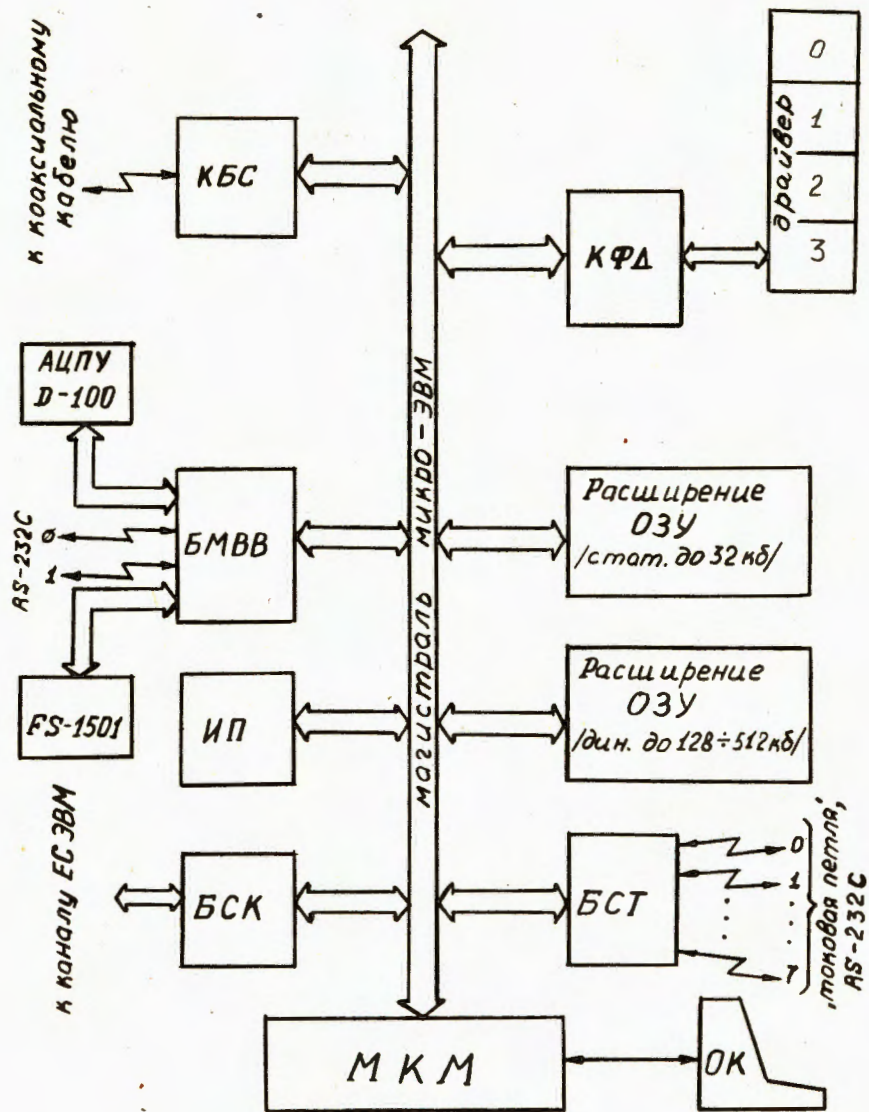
к коаксиальному кабелю

КБС

магистраль микро - ЭВМ

драйвер

0

1

2

3

КФД

АЦПУ D-100

RS-232C

0

1

БМВВ

Расширение ОЗУ /стат. до 32 кб/

FS-1501

ИП

Расширение ОЗУ /дин. до 128÷512кб/

к каналу ЕС ЭВМ

БСК

БСТ

0

1

7

токовая петля, RS-232C

МКМ

ОК